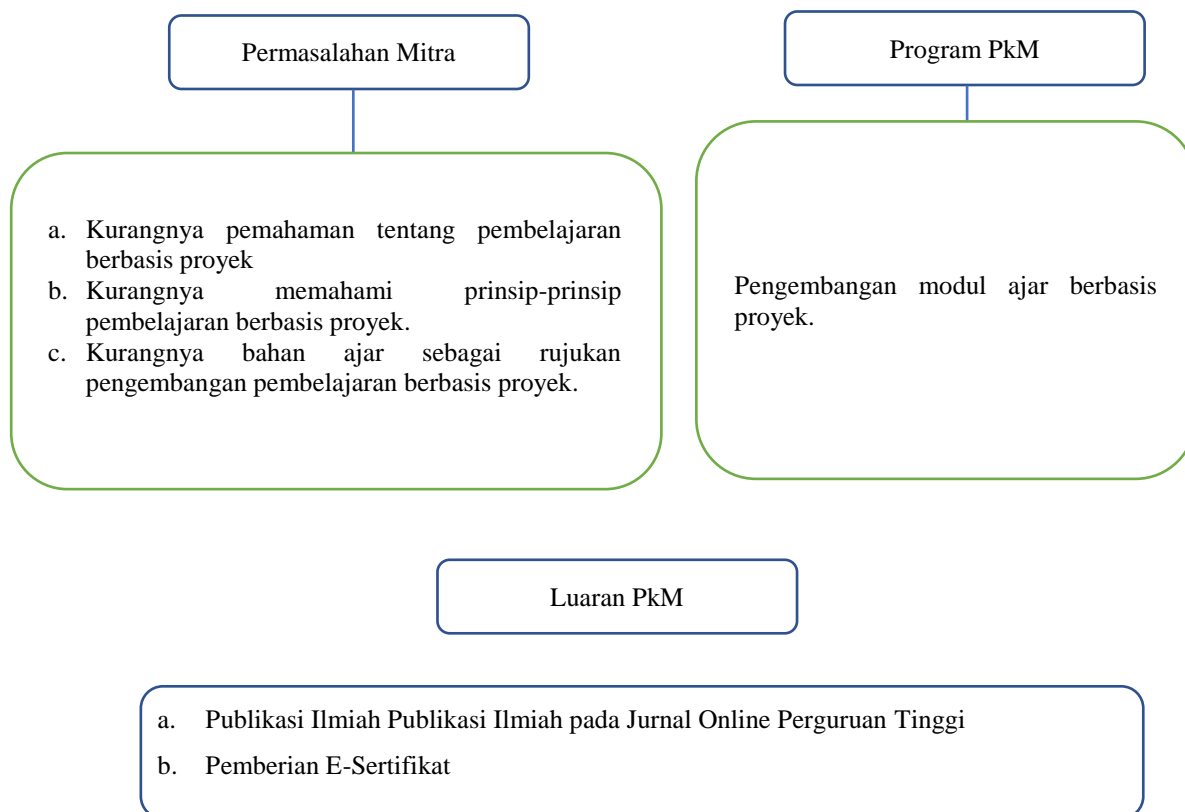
Permasalahan Mitra

a. Kurangnya pemahaman tentang pembelajaran berbasis proyek
b. Kurangnya memahami prinsip-prinsip pembelajaran berbasis proyek.
c. Kurangnya bahan ajar sebagai rujukan pengembangan pembelajaran berbasis proyek.

Program PkM

Pengembangan modul ajar berbasis proyek.

Luaran PkM

a. Publikasi Ilmiah Publikasi Ilmiah pada Jurnal Online Perguruan Tinggi
b. Pemberian E-Sertifikat